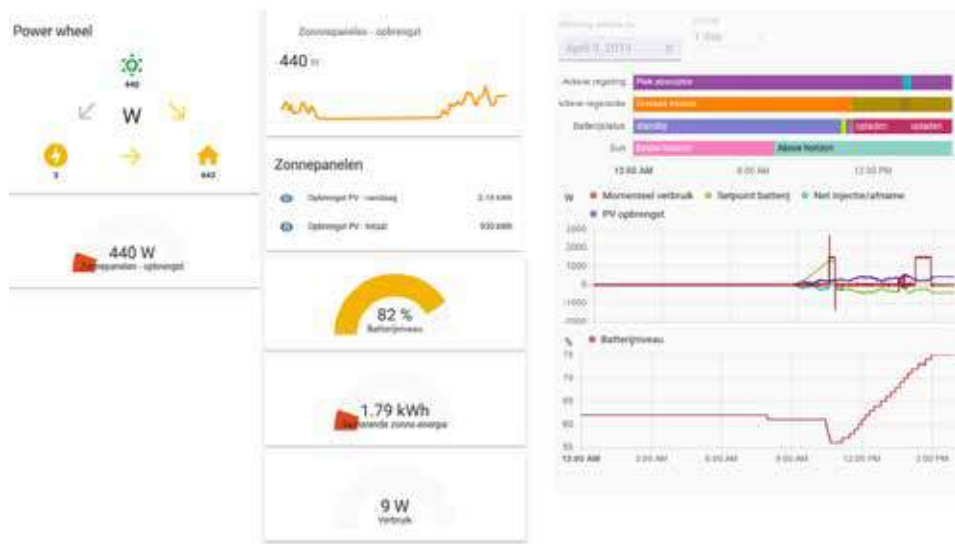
Power wheel

440

W

0

440

440 W

Zonnepanelen - opbrengst

Zonnepanelen - opbrengst

440 W

Zonnepanelen

Opbrengst PV - vandaag 2.13 kWh

Opbrengst PV - totaal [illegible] kWh

82 %

Batterijniveau

1.79 kWh

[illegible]ende zonne-energie

9 W

Verbruik

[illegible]

April 3, 2011

1 day

Actieve regeling

Piek absorptie

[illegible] regeling

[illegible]

Batterijstatus

standby

opladen

opladen

Sun

Below horizon

Above horizon

12:00 AM

6:00 AM

12:00 PM

W

Momenteel verbruik

Setpoint batterij

Net injectie/afname

PV opbrengst

2000

1000

0

-1000

-2000

%

Batterijniveau

75

70

65

60

55

12:00 AM

3:00 AM

6:00 AM

9:00 AM

12:00 PM

3:00 PM